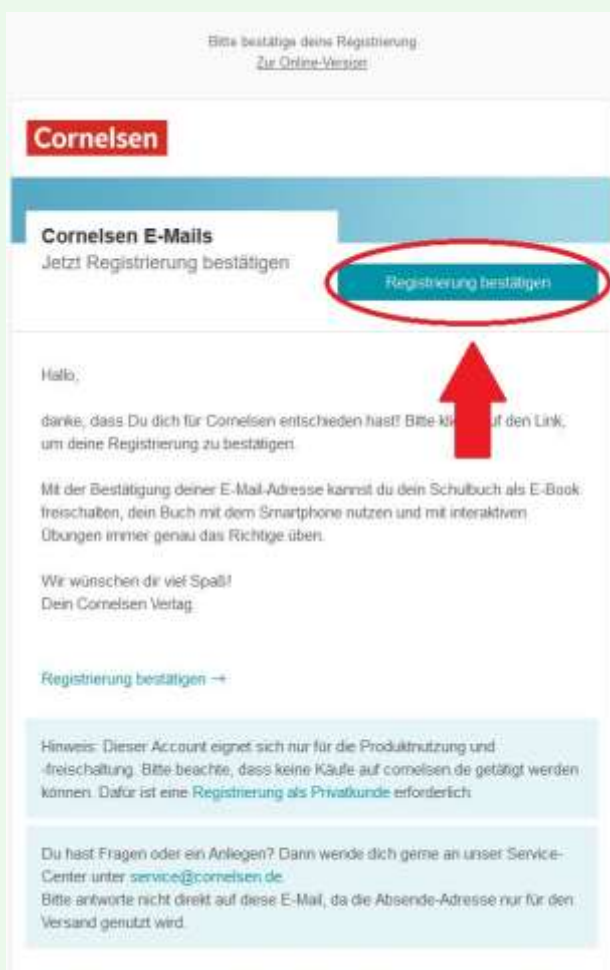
Bitte bestätige deine Registrierung
Zur Online-Version

Cornelsen

Cornelsen E-Mails
Jetzt Registrierung bestätigen

Registrierung bestätigen

Hallo,

danke, dass Du dich für Cornelsen entschieden hast! Bitte kl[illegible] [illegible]uf den Link, um deine Registrierung zu bestätigen.

Mit der Bestätigung deiner E-Mail-Adresse kannst du dein Schulbuch als E-Book freischalten, dein Buch mit dem Smartphone nutzen und mit interaktiven Übungen immer genau das Richtige üben.

Wir wünschen dir viel Spaß!
Dein Cornelsen Verlag.

Registrierung bestätigen →

Hinweis: Dieser Account eignet sich nur für die Produktnutzung und -freischaltung. Bitte beachte, dass keine Käufe auf cornelsen.de getätigt werden können. Dafür ist eine Registrierung als Privatkunde erforderlich.

Du hast Fragen oder ein Anliegen? Dann wende dich gerne an unser Service-Center unter service@cornelsen.de.
Bitte antworte nicht direkt auf diese E-Mail, da die Absende-Adresse nur für den Versand genutzt wird.